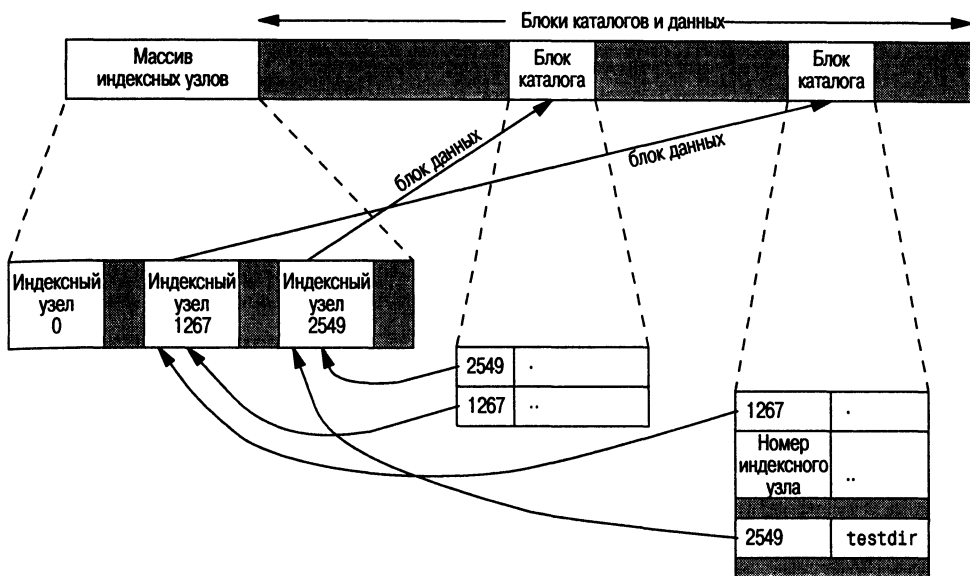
Блоки каталогов и данных

Массив индексных узлов

Блок каталога

Блок каталога

блок данных

блок данных

Индексный узел 0

Индексный узел 1267

Индексный узел 2549

| 2549 | . |
|---|---|
| 1267 | .. |

| 1267 | . |
|---|---|
| Номер индексного узла | .. |
| 2549 | testdir |